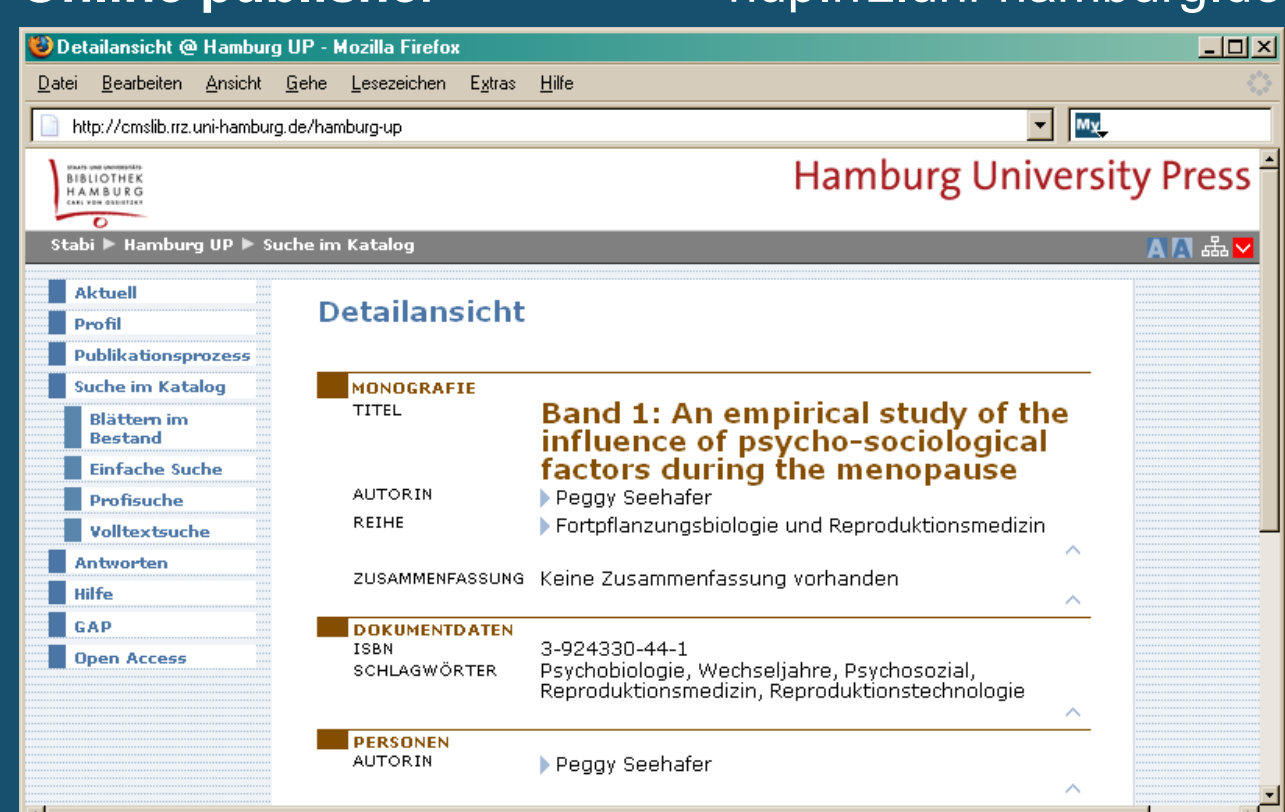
Detailansicht @ Hamburg UP - Mozilla Firefox

Datei Bearbeiten Ansicht Gehe Lesezeichen Extras Hilfe

http://cmslib.rrz.uni-hamburg.de/hamburg-up

STAATS- UND UNIVERSITÄTS- BIBLIOTHEK HAMBURG CARL VON OSSIETZKY

Hamburg University Press

Stabi ▶ Hamburg UP ▶ Suche im Katalog

Aktuell
Profil
Publikationsprozess
Suche im Katalog
Blättern im Bestand
Einfache Suche
Profisuche
Volltextsuche
Antworten
Hilfe
GAP
Open Access

Detailansicht

MONOGRAFIE

| TITEL | Band 1: An empirical study of the influence of psycho-sociological factors during the menopause |
|---|---|
| AUTORIN | Peggy Seehafer |
| REIHE | Fortpflanzungsbiologie und Reproduktionsmedizin |
| ZUSAMMENFASSUNG | Keine Zusammenfassung vorhanden |

DOKUMENTDATEN

| ISBN | 3-924330-44-1 |
|---|---|
| SCHLAGWÖRTER | Psychobiologie, Wechseljahre, Psychosozial, Reproduktionsmedizin, Reproduktionstechnologie |

PERSONEN

| AUTORIN | Peggy Seehafer |
|---|---|